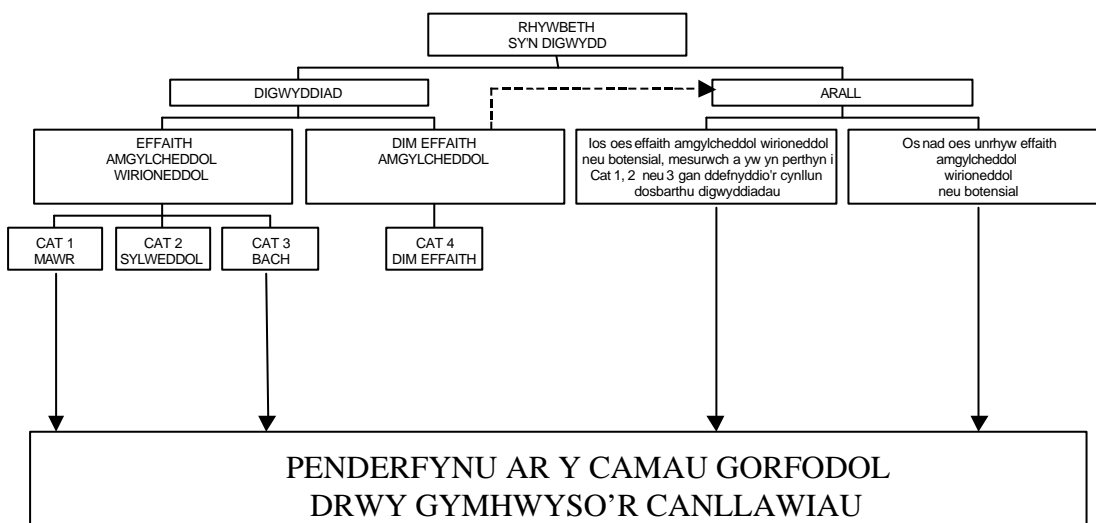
RHYWBETH SY'N DIGWYDD

DIGWYDDIAD

ARALL

EFFAITH AMGYLCHEDDOL WIRIONEDDOL

DIM EFFAITH AMGYLCHEDDOL

Ios oes effaith amgylcheddol wirioneddol neu botensial, mesurwch a yw yn perthyn i Cat 1, 2 neu 3 gan ddefnyddio'r cynllun dosbarthu digwyddiadau

Os nad oes unrhyw effaith amgylcheddol wirioneddol neu botensial

CAT 1 MAWR

CAT 2 SYLWEDDOL

CAT 3 BACH

CAT 4 DIM EFFAITH

PENDERFYNU AR Y CAMAU GORFODOL DRWY GYMHWYSO'R CANLLAWIAU